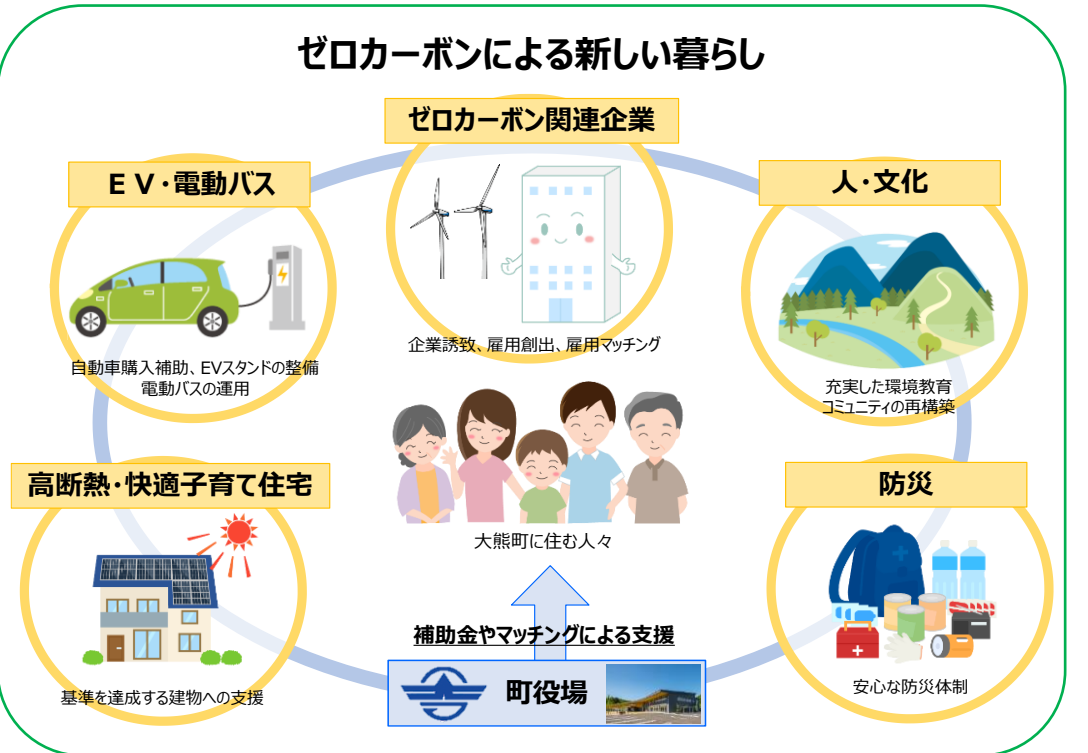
ゼロカーボンによる新しい暮らし

ゼロカーボン関連企業

企業誘致、雇用創出、雇用マッチング

ＥＶ・電動バス

自動車購入補助、EVスタンドの整備
電動バスの運用

人・文化

充実した環境教育
コミュニティの再構築

大熊町に住む人々

高断熱・快適子育て住宅

基準を達成する建物への支援

防災

安心な防災体制

補助金やマッチングによる支援

町役場